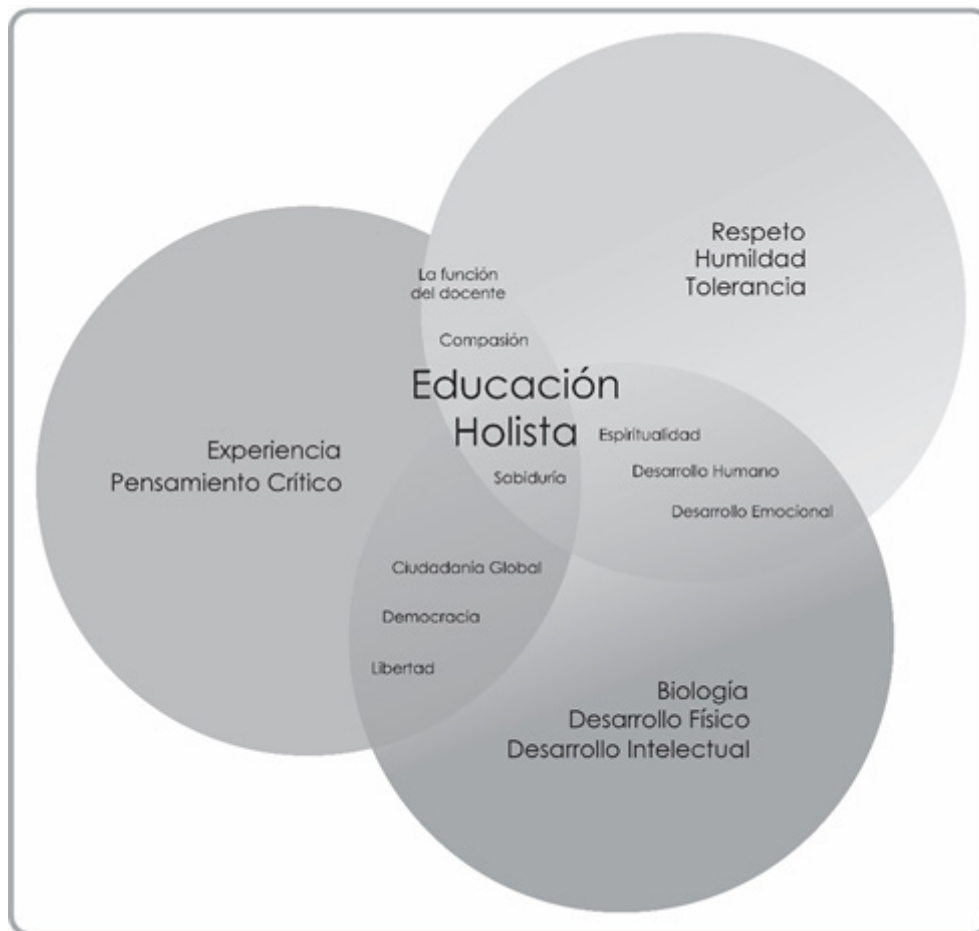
Respeto
Humildad
Tolerancia

La función
del docente

Compasión

Educación
Holista

Experiencia
Pensamiento Crítico

Espiritualidad

Desarrollo Humano

Desarrollo Emocional

Sabiduría

Ciudadanía Global

Democracia

Libertad

Biología
Desarrollo Físico
Desarrollo Intelectual